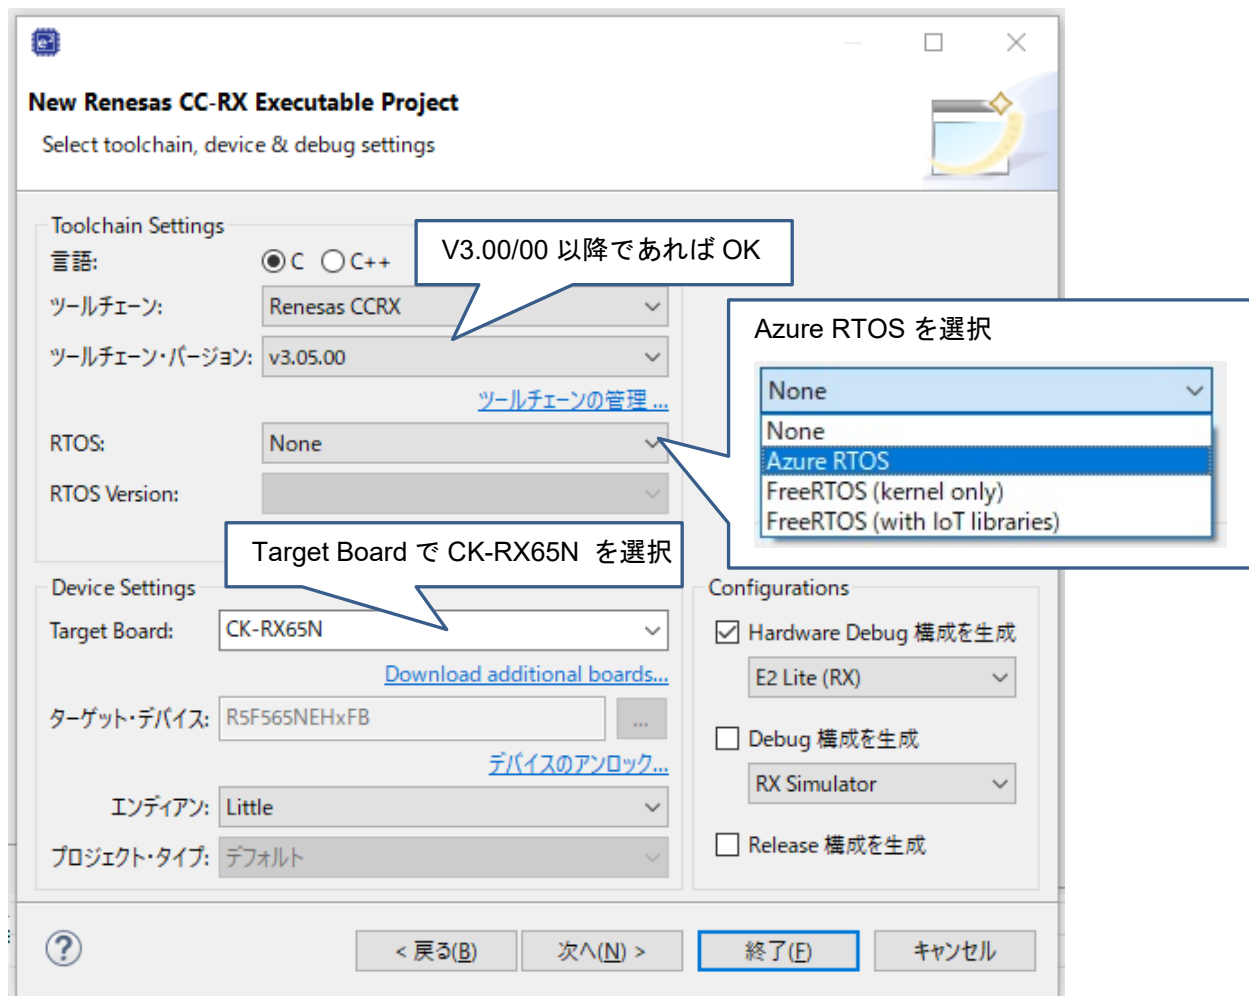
New Renesas CC-RX Executable Project

Select toolchain, device & debug settings

Toolchain Settings

言語: C C++

V3.00/00 以降であれば OK

ツールチェーン: Renesas CCRX

ツールチェーン・バージョン: v3.05.00

ツールチェーンの管理 ...

Azure RTOS を選択

None

None

Azure RTOS

FreeRTOS (kernel only)

FreeRTOS (with IoT libraries)

RTOS: None

RTOS Version:

Target Board で CK-RX65N を選択

Device Settings

Target Board: CK-RX65N

Download additional boards...

ターゲット・デバイス: R5F565NEHxFB ...

デバイスのアンロック...

エンディアン: Little

プロジェクト・タイプ: デフォルト

Configurations

Hardware Debug 構成を生成

E2 Lite (RX)

Debug 構成を生成

RX Simulator

Release 構成を生成

?

< 戻る(B)

次へ(N) >

終了(F)

キャンセル